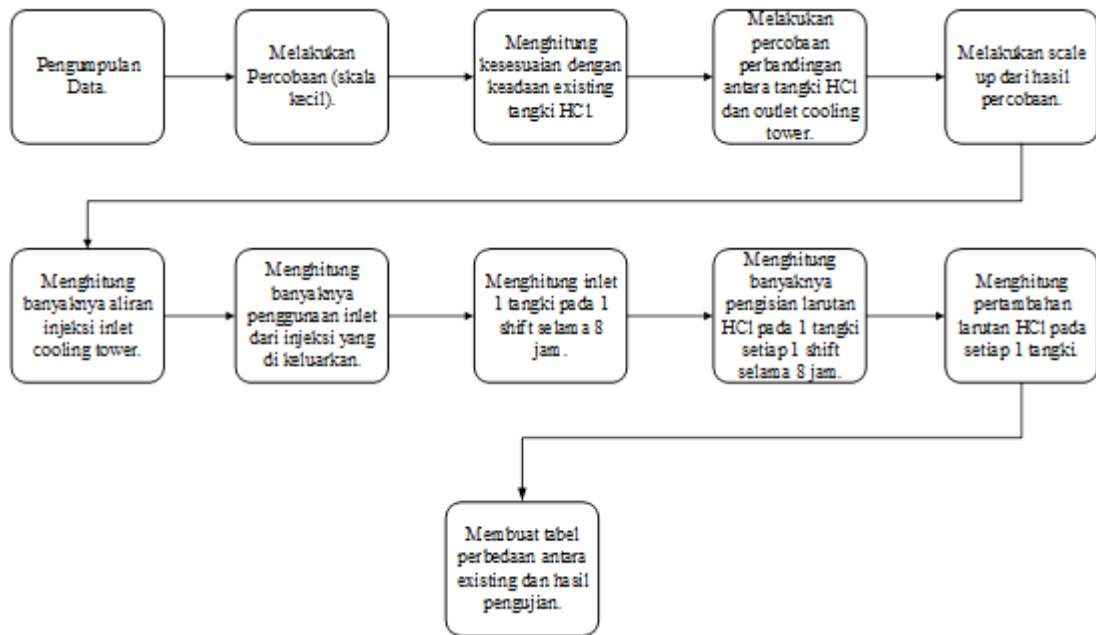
Pengumpulan Data.

Melakukan Percobaan (skala kecil).

Menghitung kesesuaian dengan keadaan existing tangki HCl

Melakukan percobaan perbandingan antara tangki HCl dan outlet cooling tower.

Melakukan scale up dari hasil percobaan.

Menghitung banyaknya aliran injeksi inlet cooling tower.

Menghitung banyaknya penggunaan inlet dari injeksi yang di keluarkan.

Menghitung inlet 1 tangki pada 1 shift selama 8 jam.

Menghitung banyaknya pengisian larutan HCl pada 1 tangki setiap 1 shift selama 8 jam.

Menghitung pertambahan larutan HCl pada setiap 1 tangki.

Membuat tabel perbedaan antara existing dan hasil pengujian.